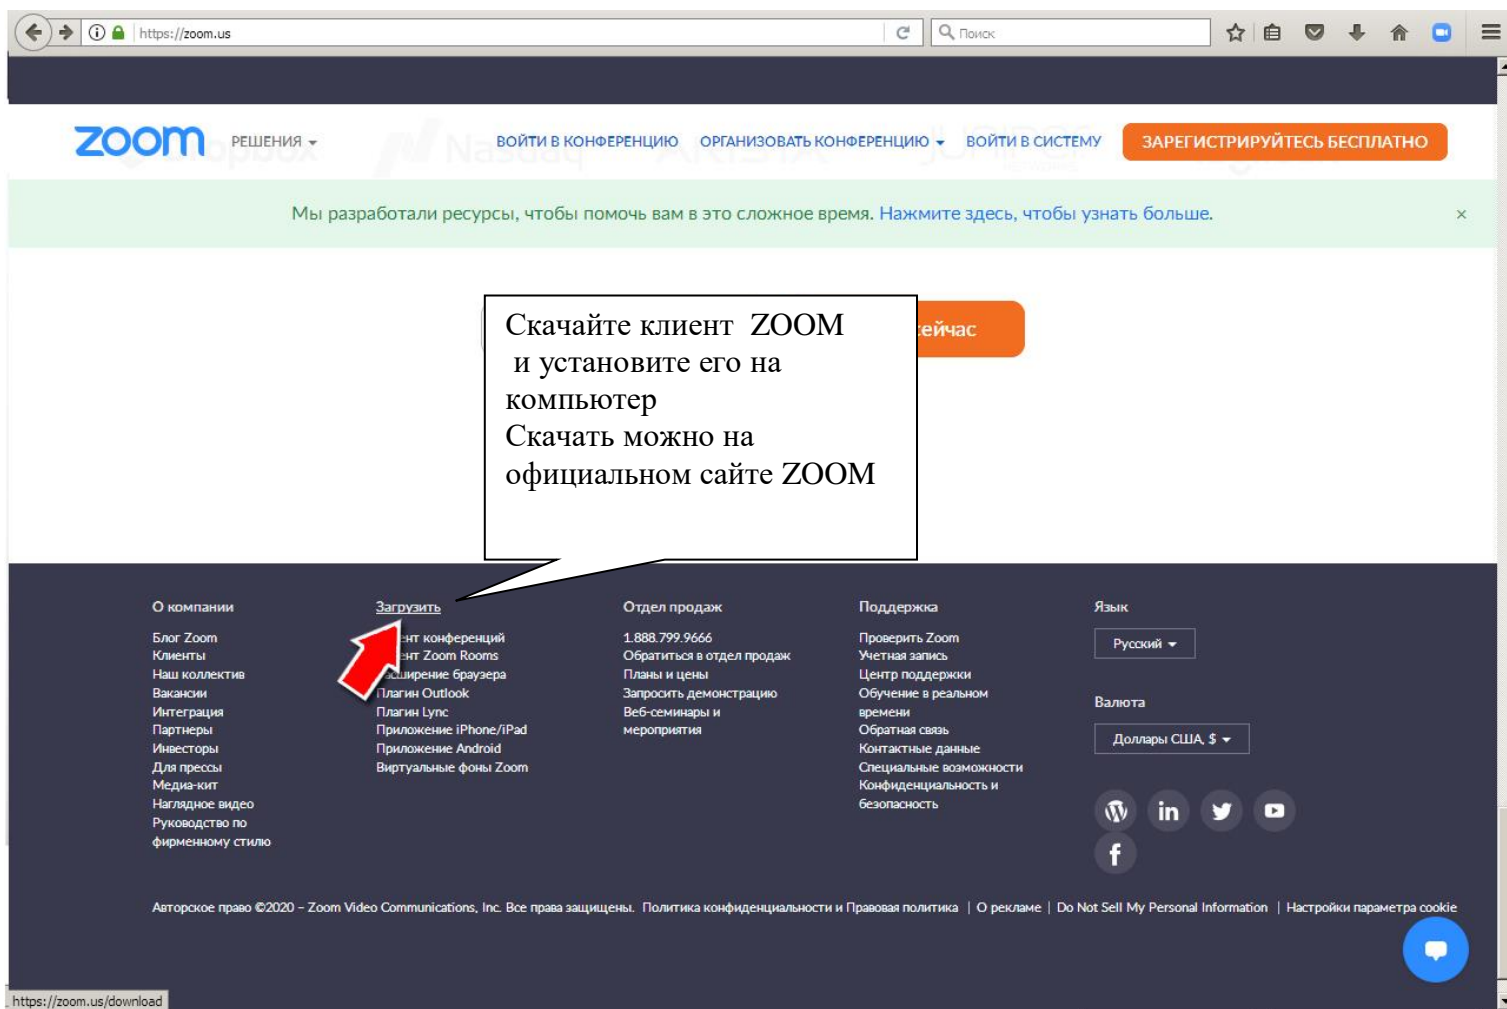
https://zoom.us

Поиск

zoom РЕШЕНИЯ

ВОЙТИ В КОНФЕРЕНЦИЮ ОРГАНИЗОВАТЬ КОНФЕРЕНЦИЮ ВОЙТИ В СИСТЕМУ ЗАРЕГИСТРИРУЙТЕСЬ БЕСПЛАТНО

Мы разработали ресурсы, чтобы помочь вам в это сложное время. Нажмите здесь, чтобы узнать больше. ×

Скачайте клиент ZOOM и установите его на компьютер
Скачать можно на официальном сайте ZOOM

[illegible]ейчас

О компании
Блог Zoom
Клиенты
Наш коллектив
Вакансии
Интеграция
Партнеры
Инвесторы
Для прессы
Медиа-кит
Наглядное видео
Руководство по фирменному стилю

Загрузить
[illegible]нт конференций
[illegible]нт Zoom Rooms
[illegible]ширение браузера
Плагин Outlook
Плагин Lync
Приложение iPhone/iPad
Приложение Android
Виртуальные фоны Zoom

Отдел продаж
1.888.799.9666
Обратиться в отдел продаж
Планы и цены
Запросить демонстрацию
Веб-семинары и мероприятия

Поддержка
Проверить Zoom
Учетная запись
Центр поддержки
Обучение в реальном времени
Обратная связь
Контактные данные
Специальные возможности
Конфиденциальность и безопасность

Язык
Русский

Валюта
Доллары США, $

Авторское право ©2020 – Zoom Video Communications, Inc. Все права защищены. Политика конфиденциальности и Правовая политика | О рекламе | Do Not Sell My Personal Information | Настройки параметра cookie

https://zoom.us/download